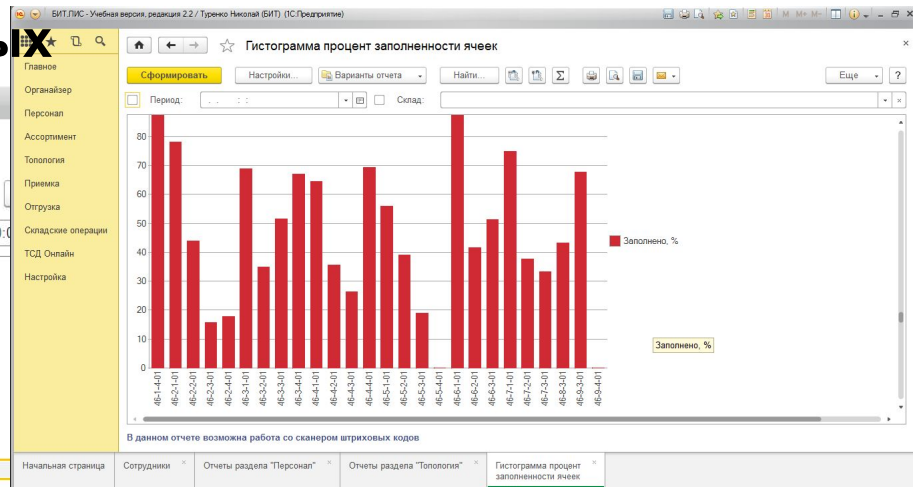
БИТ.ЛИС - Учебная версия, редакция 2.2 / Туренко Николай (БИТ) (1С:Предприятие)

M M+ M-

Главное
Органайзер
Персонал
Ассортимент
Топология
Приемка
Отгрузка
Складские операции
ТСД Онлайн
Настройка

Гистограмма процент заполненности ячеек

Сформировать
Настройки...
Варианты отчета
Найти...
Σ
Еще
?

Период:
Склад:

| 80 |
|---|
| 70 |
| 60 |
| 50 |
| 40 |
| 30 |
| 20 |
| 10 |
| 0 |

46-2-1-01
46-2-2-01
46-2-3-01
46-2-4-01
46-3-1-01
46-3-2-01
46-3-3-01
46-3-4-01
46-4-1-01
46-4-2-01
46-4-3-01
46-4-4-01
46-5-1-01
46-5-2-01
46-5-3-01
46-5-4-01
46-6-1-01
46-6-2-01
46-6-3-01
46-7-1-01
46-7-2-01
46-7-3-01
46-8-3-01
46-9-3-01
46-9-4-01

Заполнено, %

Заполнено, %

В данном отчете возможна работа со сканером штриховых кодов

Начальная страница
Сотрудники
Отчеты раздела "Персонал"
Отчеты раздела "Топология"
Гистограмма процент заполненности ячеек